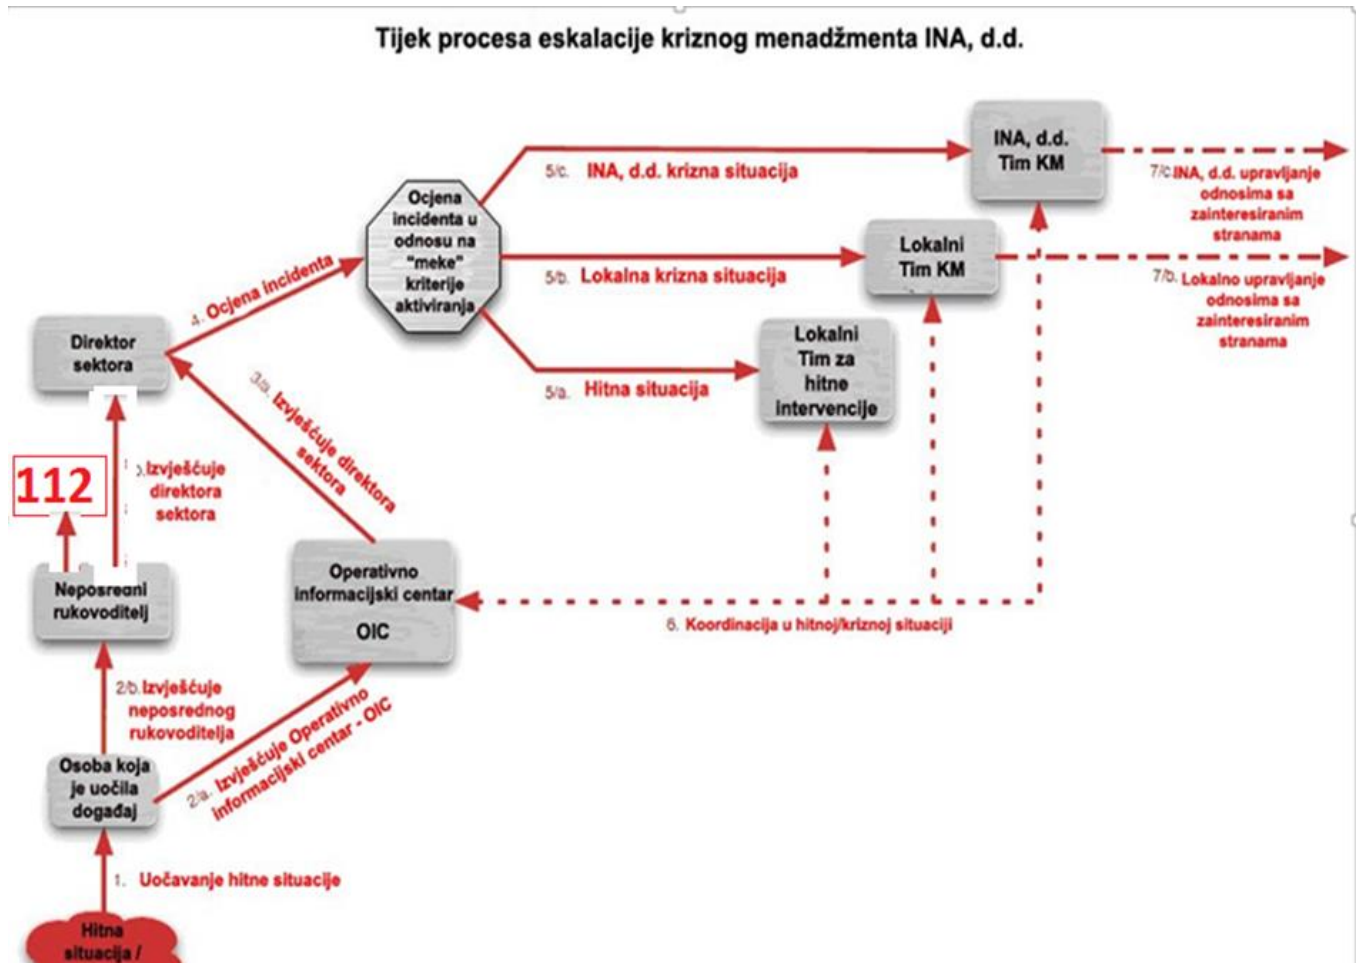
Tijek procesa eskalacije kriznog menadžmenta INA, d.d.

INA, d.d. Tim KM

5/c. INA, d.d. krizna situacija

7/c INA, d.d. upravljanje odnosima sa zainteresiranim stranama

Ocjena incidenta u odnosu na "meke" kriterije aktiviranja

Lokalni Tim KM

5/b. Lokalna krizna situacija

7/b. Lokalno upravljanje odnosima sa zainteresiranim stranama

4. Ocjena incidenta

Direktor sektora

Lokalni Tim za hitne intervencije

5/a. Hitna situacija

3/a. Izvješćuje direktora sektora

112

1/b. Izvješćuje direktora sektora

Neposredni rukovoditelj

Operativno informacijski centar OIC

6. Koordinacija u hitnoj/kriznoj situaciji

2/b. Izvješćuje neposrednog rukovoditelja

Osoba koja je uočila događaj

2/a. Izvješćuje Operativno informacijski centar - OIC

1. Uočavanje hitne situacije

Hitna situacija /